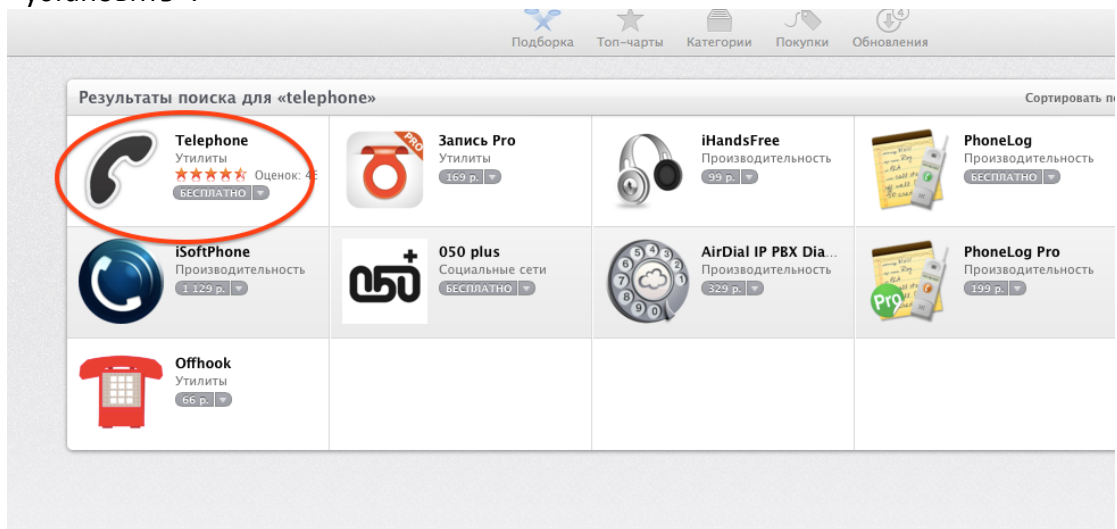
Подборка Топ-чарты Категории Покупки Обновления

Результаты поиска для «telephone»

Сортировать по

Telephone
Утилиты
Оценок: 4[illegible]
БЕСПЛАТНО

Запись Pro
Утилиты
169 р.

iHandsFree
Производительность
99 р.

PhoneLog
Производительность
БЕСПЛАТНО

iSoftPhone
Производительность
1 129 р.

050 plus
Социальные сети
БЕСПЛАТНО

AirDial IP PBX Dia...
Производительность
329 р.

PhoneLog Pro
Производительность
199 р.

Offhook
Утилиты
66 р.